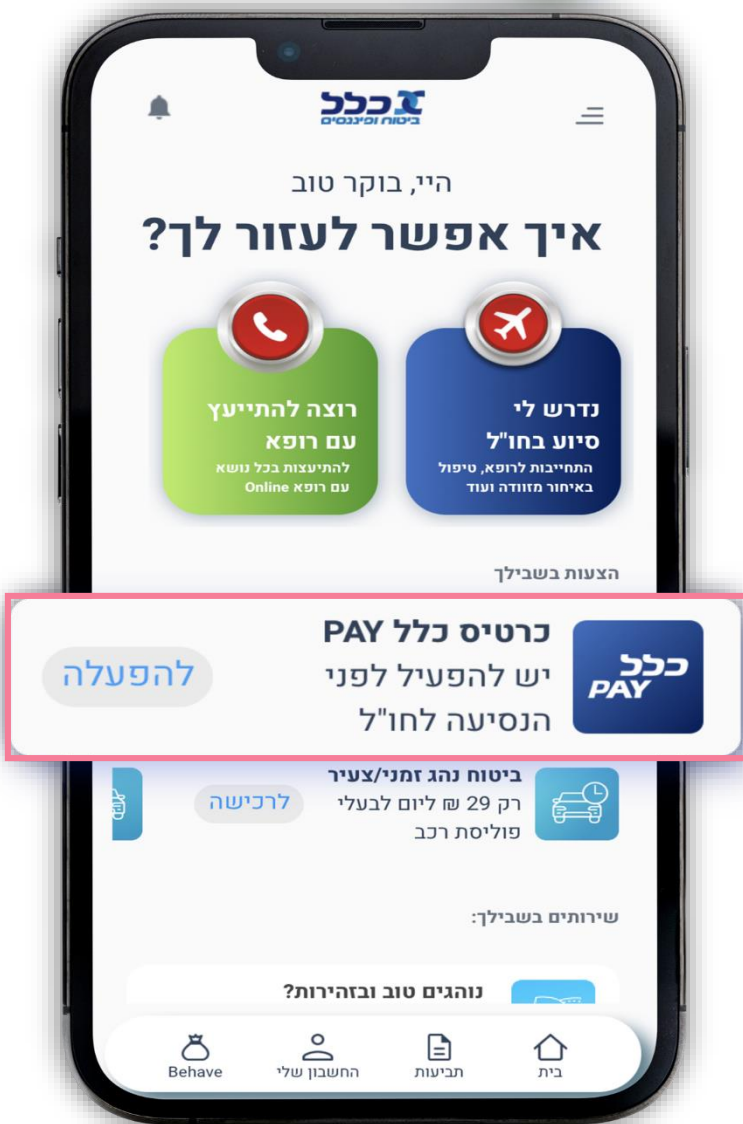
כלל
ביטוח ופיננסים

היי, בוקר טוב
איך אפשר לעזור לך?

נדרש לי סיוע בחו"ל
התחייבות לרופא, טיפול באיחור מזוודה ועוד

רוצה להתייעץ עם רופא
להתייעצות בכל נושא עם רופא Online

הצעות בשבילך

כלל PAY
כרטיס כלל PAY
יש להפעיל לפני הנסיעה לחו"ל
להפעלה

ביטוח נהג זמני/צעיר
רק 29 ₪ ליום לבעלי פוליסת רכב
לרכישה

שירותים בשבילך:

נוהגים טוב ובזהירות?

בית
תביעות
החשבון שלי
Behave